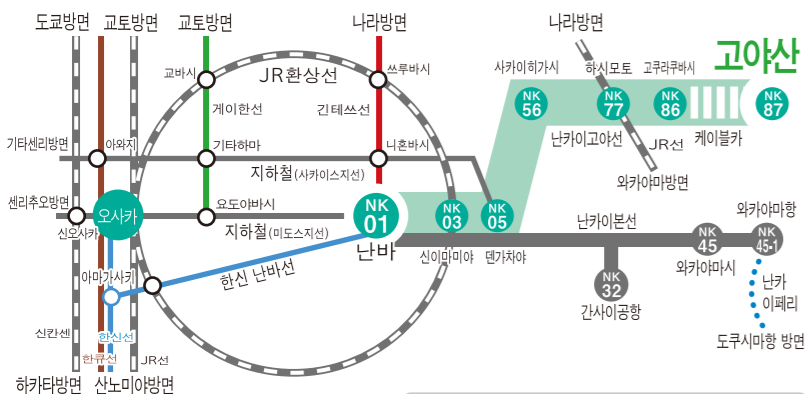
도쿄방면
교토방면
교토방면
나라방면
나라방면
고야산
교바시
JR환상선
쓰루바시
사카이히가시
하시모토
고쿠라쿠바시
게이한선
긴테쓰선
NK 56
NK 77
NK 86
NK 87
기타센리방면
아와지
기타하마
니혼바시
난카이고야선
JR선
케이블카
지하철(사카이스지선)
와카야마방면
셴리추오방면
오사카
요도야바시
NK 01
NK 03
NK 05
난카이본선
와카야마항
신오사카
지하철(미도스지선)
NK 45
NK 45-1
난바
신이마미야
덴가차야
아마가사키
한신 난바선
와카야마시
NK 32
난카
이페리
간사이공항
신칸센
한신선
한큐선
JR선
도쿠시마항 방면
하카타방면
산노미야방면